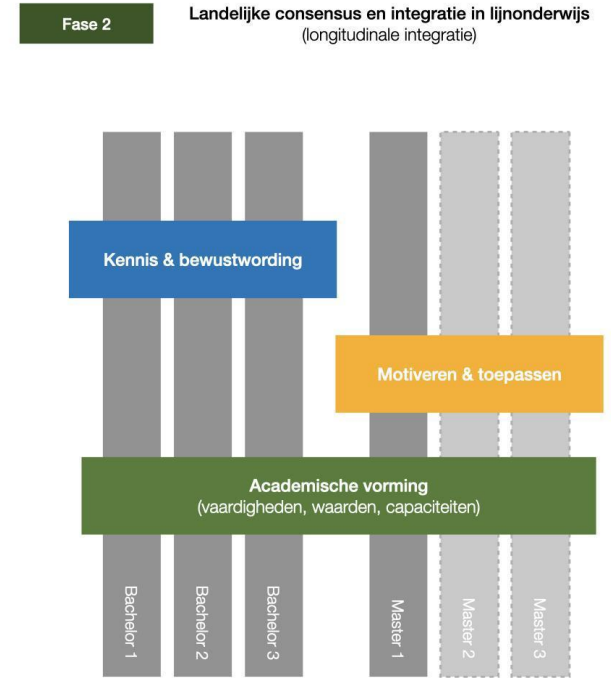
Fase 2

Landelijke consensus en integratie in lijnonderwijs
(longitudinale integratie)

Kennis & bewustwording

Motiveren & toepassen

Academische vorming
(vaardigheden, waarden, capaciteiten)

Bachelor 1

Bachelor 2

Bachelor 3

Master 1

Master 2

Master 3